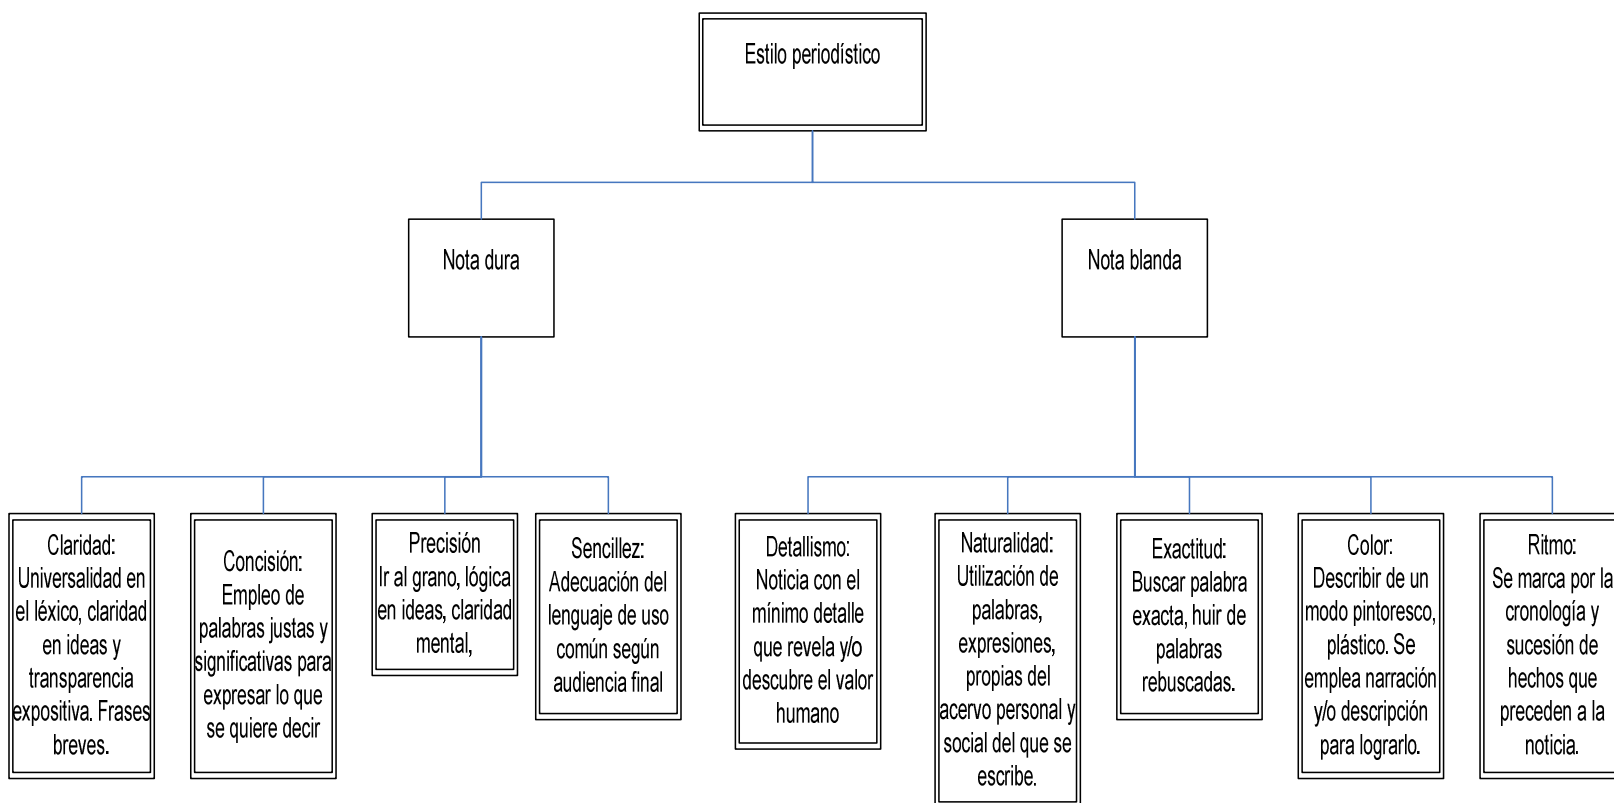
Estilo periodístico

Nota dura

Nota blanda

Claridad: Universalidad en el léxico, claridad en ideas y transparencia expositiva. Frases breves.

Concisión: Empleo de palabras justas y significativas para expresar lo que se quiere decir

Precisión Ir al grano, lógica en ideas, claridad mental,

Sencillez: Adecuación del lenguaje de uso común según audiencia final

Detallismo: Noticia con el mínimo detalle que revela y/o descubre el valor humano

Naturalidad: Utilización de palabras, expresiones, propias del acervo personal y social del que se escribe.

Exactitud: Buscar palabra exacta, huir de palabras rebuscadas.

Color: Describir de un modo pintoresco, plástico. Se emplea narración y/o descripción para lograrlo.

Ritmo: Se marca por la cronología y sucesión de hechos que preceden a la noticia.